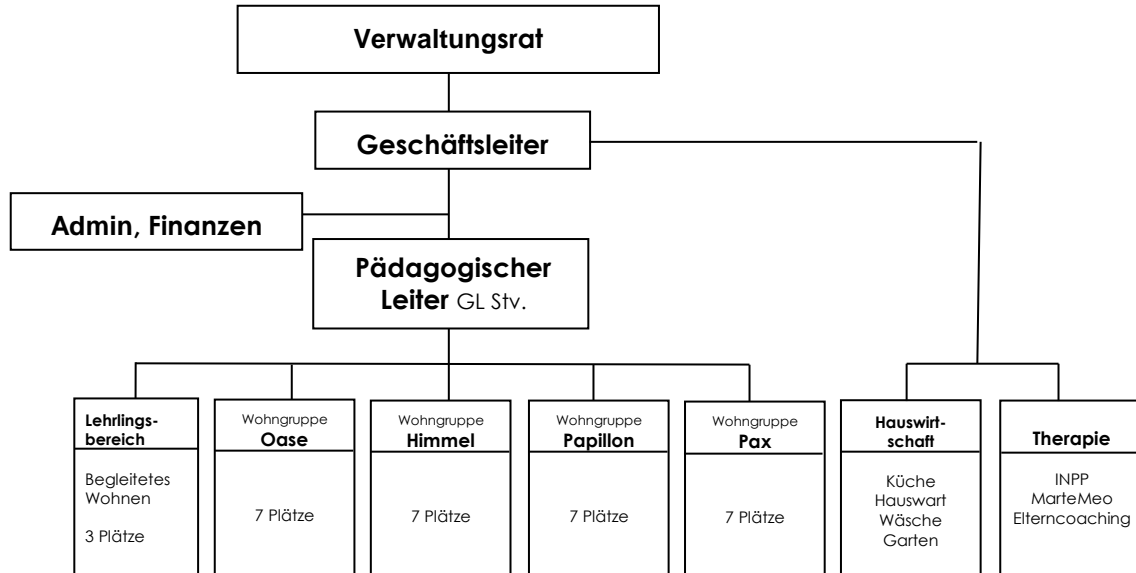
Verwaltungsrat

Geschäftsleiter

Admin, Finanzen

Pädagogischer Leiter GL Stv.

Lehrlingsbereich

Begleitetes Wohnen

3 Plätze

Wohngruppe Oase

7 Plätze

Wohngruppe Himmel

7 Plätze

Wohngruppe Papillon

7 Plätze

Wohngruppe Pax

7 Plätze

Hauswirtschaft

Küche
Hauswart
Wäsche
Garten

Therapie

INPP
MarteMeo
Elterncoaching